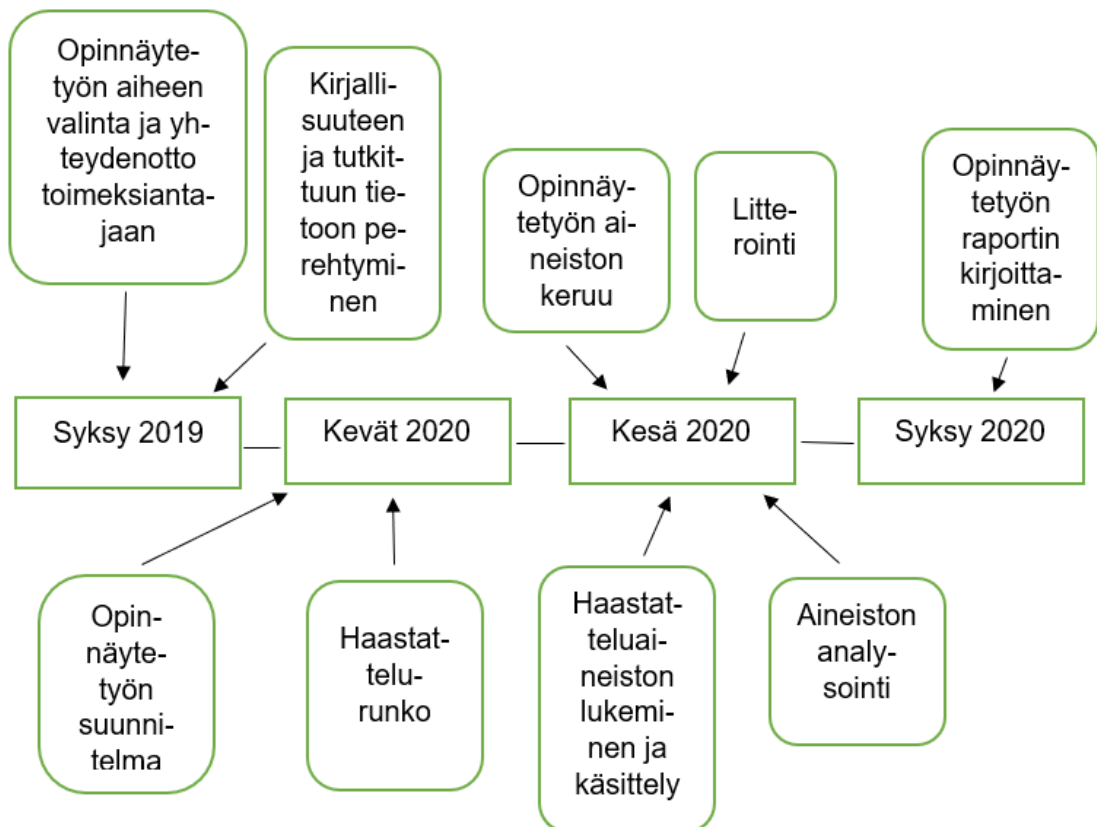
Opinnäytetyön aiheen valinta ja yhteydenotto toimeksiantajaan

Kirjallisuuteen ja tutkittuun tietoon perehtyminen

Opinnäytetyön aineiston keruu

Litterointi

Opinnäytetyön raportin kirjoittaminen

Syksy 2019

Kevät 2020

Kesä 2020

Syksy 2020

Opinnäytetyön suunnitelma

Haastattelurunko

Haastatteluaineiston lukeminen ja käsittely

Aineiston analysointi